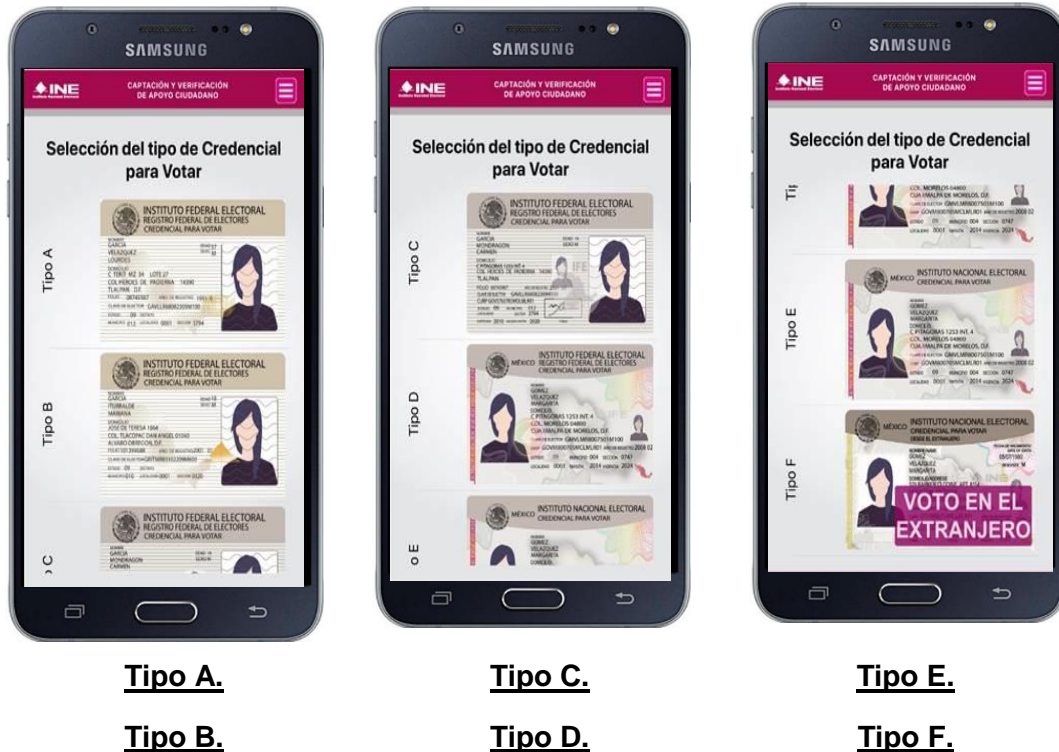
SAMSUNG

INE

CAPTACIÓN Y VERIFICACIÓN DE APOYO CIUDADANO

Selección del tipo de Credencial para Votar

Tipo A

INSTITUTO FEDERAL ELECTORAL
REGISTRO FEDERAL DE ELECTORES
CREDENCIAL PARA VOTAR

Tipo B

INSTITUTO FEDERAL ELECTORAL
REGISTRO FEDERAL DE ELECTORES
CREDENCIAL PARA VOTAR

C

INSTITUTO FEDERAL ELECTORAL
REGISTRO FEDERAL DE ELECTORES
CREDENCIAL PARA VOTAR

SAMSUNG

INE

CAPTACIÓN Y VERIFICACIÓN DE APOYO CIUDADANO

Selección del tipo de Credencial para Votar

Tipo C

INSTITUTO FEDERAL ELECTORAL
REGISTRO FEDERAL DE ELECTORES
CREDENCIAL PARA VOTAR

Tipo D

MÉXICO INSTITUTO FEDERAL ELECTORAL
REGISTRO FEDERAL DE ELECTORES
CREDENCIAL PARA VOTAR

o E

MÉXICO INSTITUTO NACIONAL ELECTORAL
CREDENCIAL PARA VOTAR

SAMSUNG

INE

CAPTACIÓN Y VERIFICACIÓN DE APOYO CIUDADANO

Selección del tipo de Credencial para Votar

Ti

Tipo E

MÉXICO INSTITUTO NACIONAL ELECTORAL
CREDENCIAL PARA VOTAR

Tipo F

MÉXICO INSTITUTO NACIONAL ELECTORAL
CREDENCIAL PARA VOTAR

VOTO EN EL EXTRANJERO

Tipo A.

Tipo B.

Tipo C.

Tipo D.

Tipo E.

Tipo F.